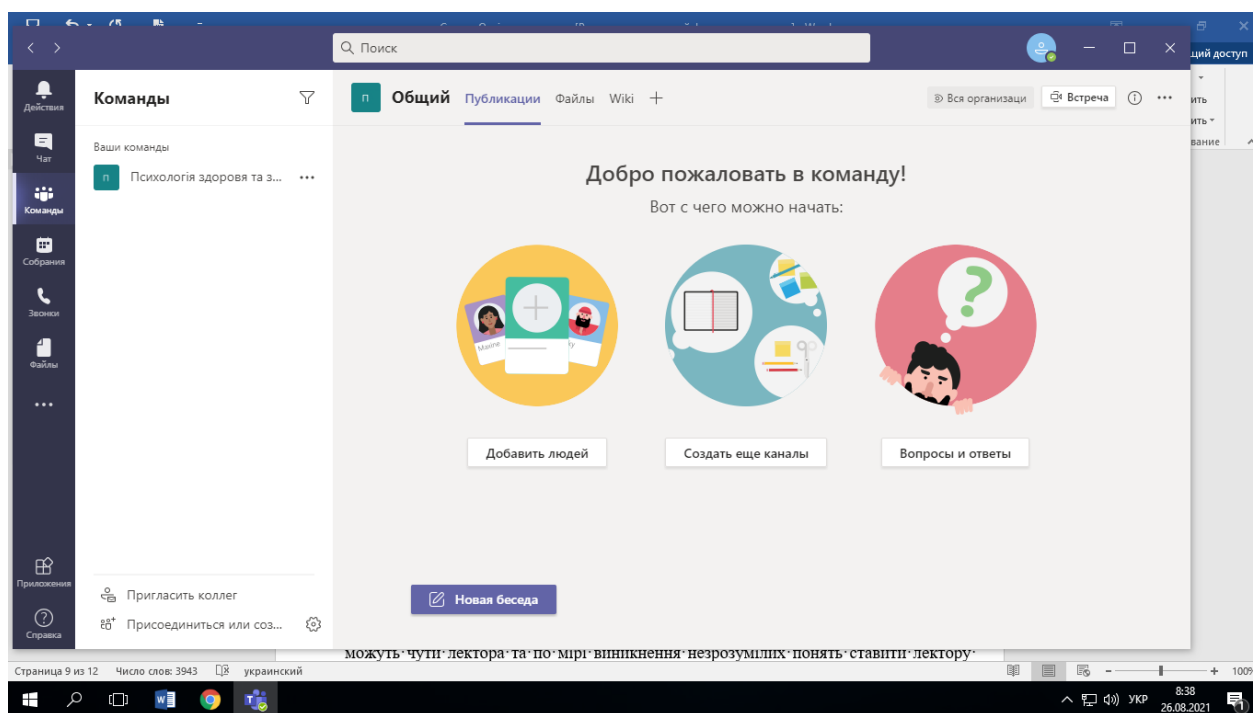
Поиск

ций доступ

Действия
Чат
Команды
Собрания
Звонки
Файлы
...
Приложения
Справка

Команды

Ваши команды

П Психологія здоровя та з... ...

Пригласить коллег
Присоединиться или соз...

П Общий Публикации Файлы Wiki +

Вся организаци Встреча ...

Добро пожаловать в команду!

Вот с чего можно начать:

Добавить людей
Создать еще каналы
Вопросы и ответы

Новая беседа

можуть чути лектора та по мірі виникнення незрозумілих понять ставити лектору

Страница 9 из 12 Число слов: 3943 украинский

100%

УКР 8:38 26.08.2021